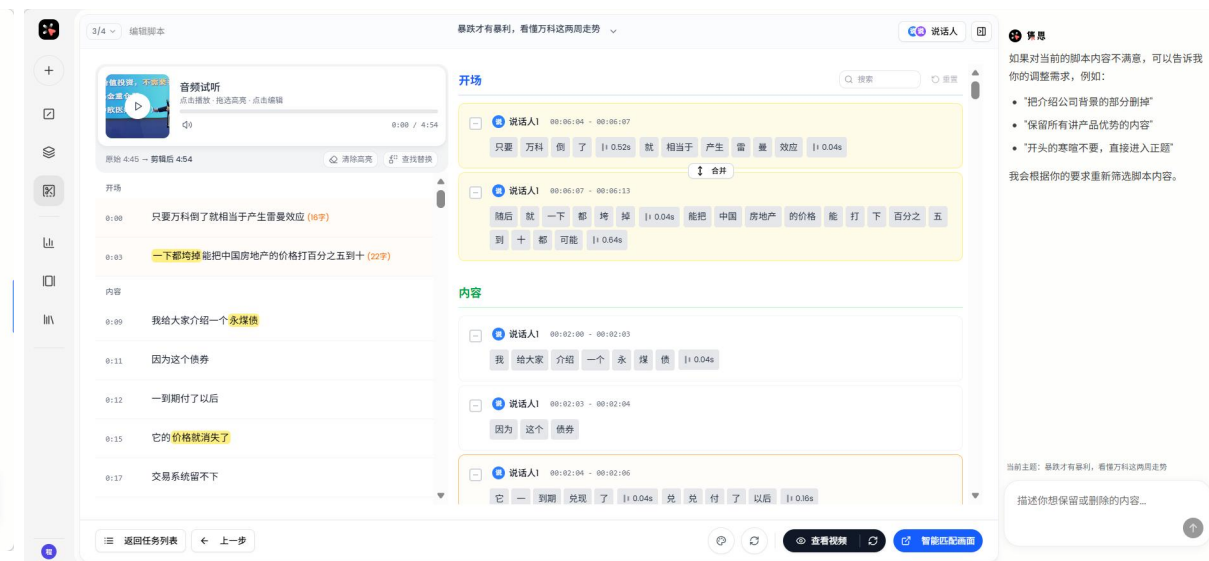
3/4 编辑脚本

暴跌才有暴利，看懂万科这两周走势

说话人

音频试听
点击播放 · 拖选高亮 · 点击编辑
0:00 / 4:54

原始 4:45 → 剪辑后 4:54
清除高亮
查找替换

开场
0:00 只要万科倒了就相当于产生雷曼效应 (16字)
0:03 一下都垮掉能把中国房地产的价格打百分之五到十 (22字)

内容
0:09 我给大家介绍一个永煤债
0:11 因为这个债券
0:12 一到期付了以后
0:15 它的价格就消失了
0:17 交易系统留不下

开场
搜索
重置

说话人1 00:06:04 - 00:06:07
只要 万科 倒 了 0.52s 就 相当于 产生 雷 曼 效应 0.04s

合并

说话人1 00:06:07 - 00:06:13
随后 就 一下 都 垮 掉 0.04s 能把 中国 房地产 的价格 能 打 下 百分之 五 到 十 都 可能 0.64s

内容

说话人1 00:02:00 - 00:02:03
我 给大家 介绍 一个 永 煤 债 0.04s

说话人1 00:02:03 - 00:02:04
因为 这个 债券

说话人1 00:02:04 - 00:02:06
它 一 到期 兑现 了 0.04s 兑 兑 付 了 以后 0.16s

返回任务列表
上一步
查看视频
智能匹配画面

慧思

如果对当前的脚本内容不满意，可以告诉我你的调整需求，例如：

• "把介绍公司背景的部分删掉"
• "保留所有讲产品优势的内容"
• "开头的寒暄不要，直接进入正题"

我会根据你的要求重新筛选脚本内容。

当前主题：暴跌才有暴利，看懂万科这两周走势

描述你想保留或删除的内容...